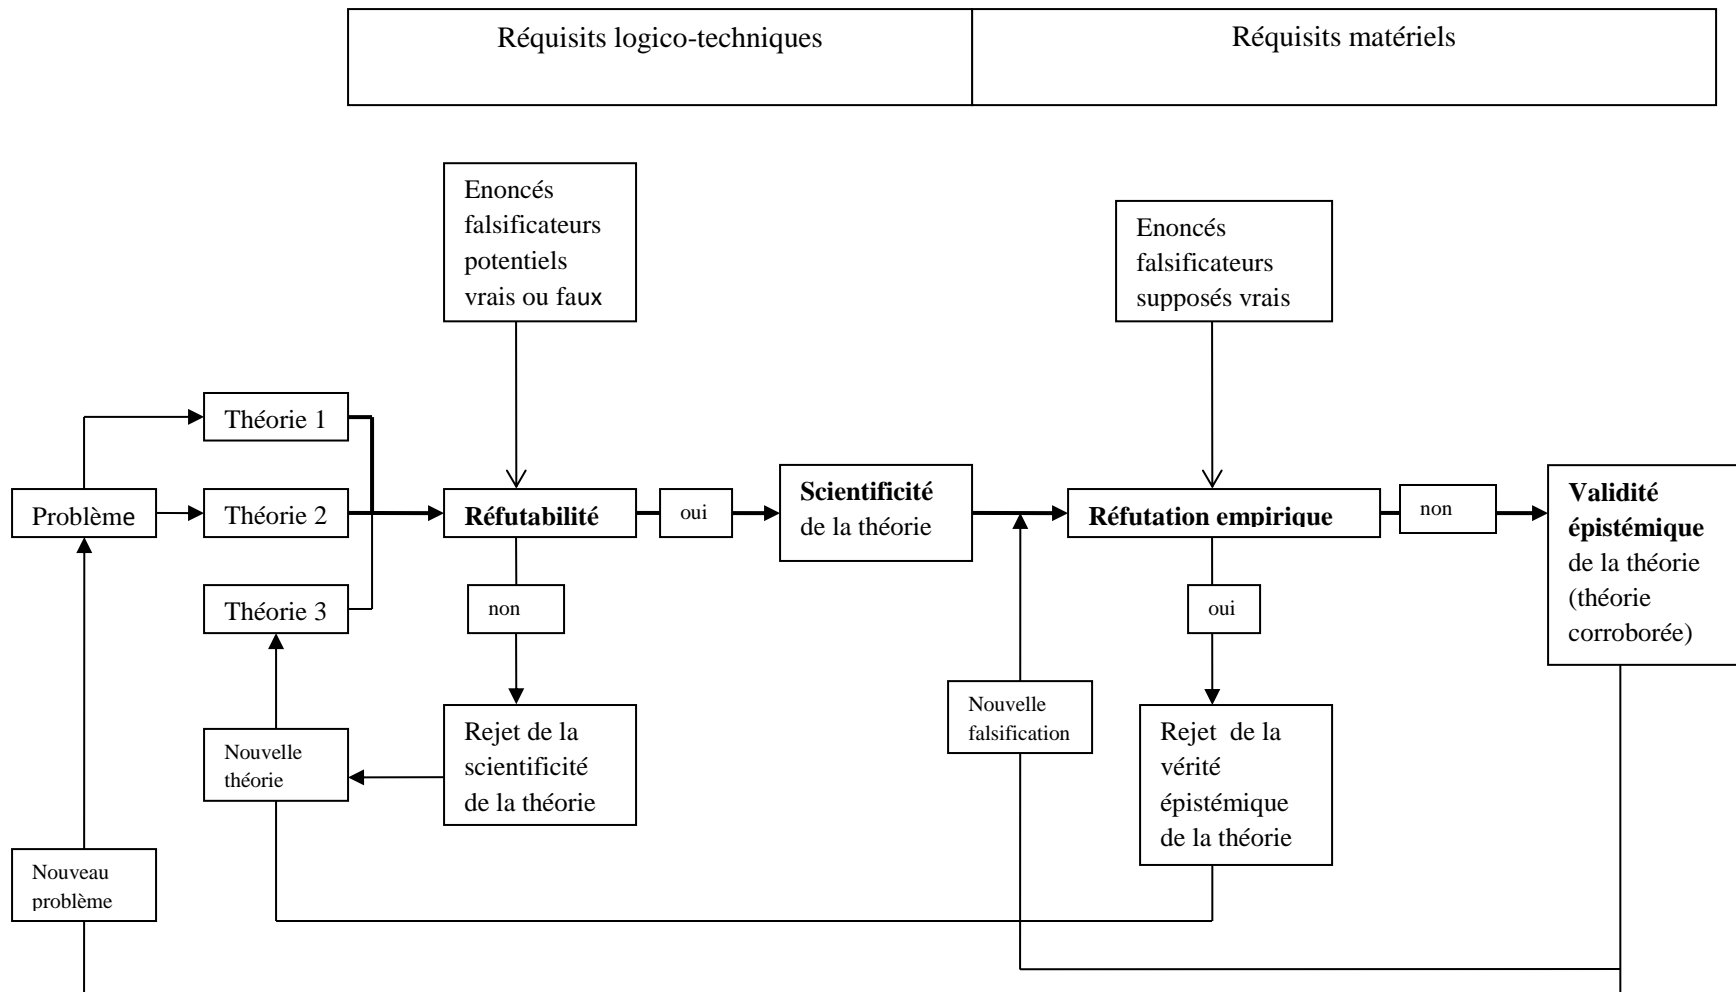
| Réquisits logico-techniques | Réquisits matériels |
|---|---|

Enoncés falsificateurs potentiels vrais ou faux

Enoncés falsificateurs supposés vrais

Théorie 1

Problème

Théorie 2

Théorie 3

**Réfutabilité**

oui

**Scientificité** de la théorie

**Réfutation empirique**

non

**Validité épistémique** de la théorie (théorie corroborée)

non

oui

Nouvelle falsification

Rejet de la scientificité de la théorie

Nouvelle théorie

Rejet de la vérité épistémique de la théorie

Nouveau problème